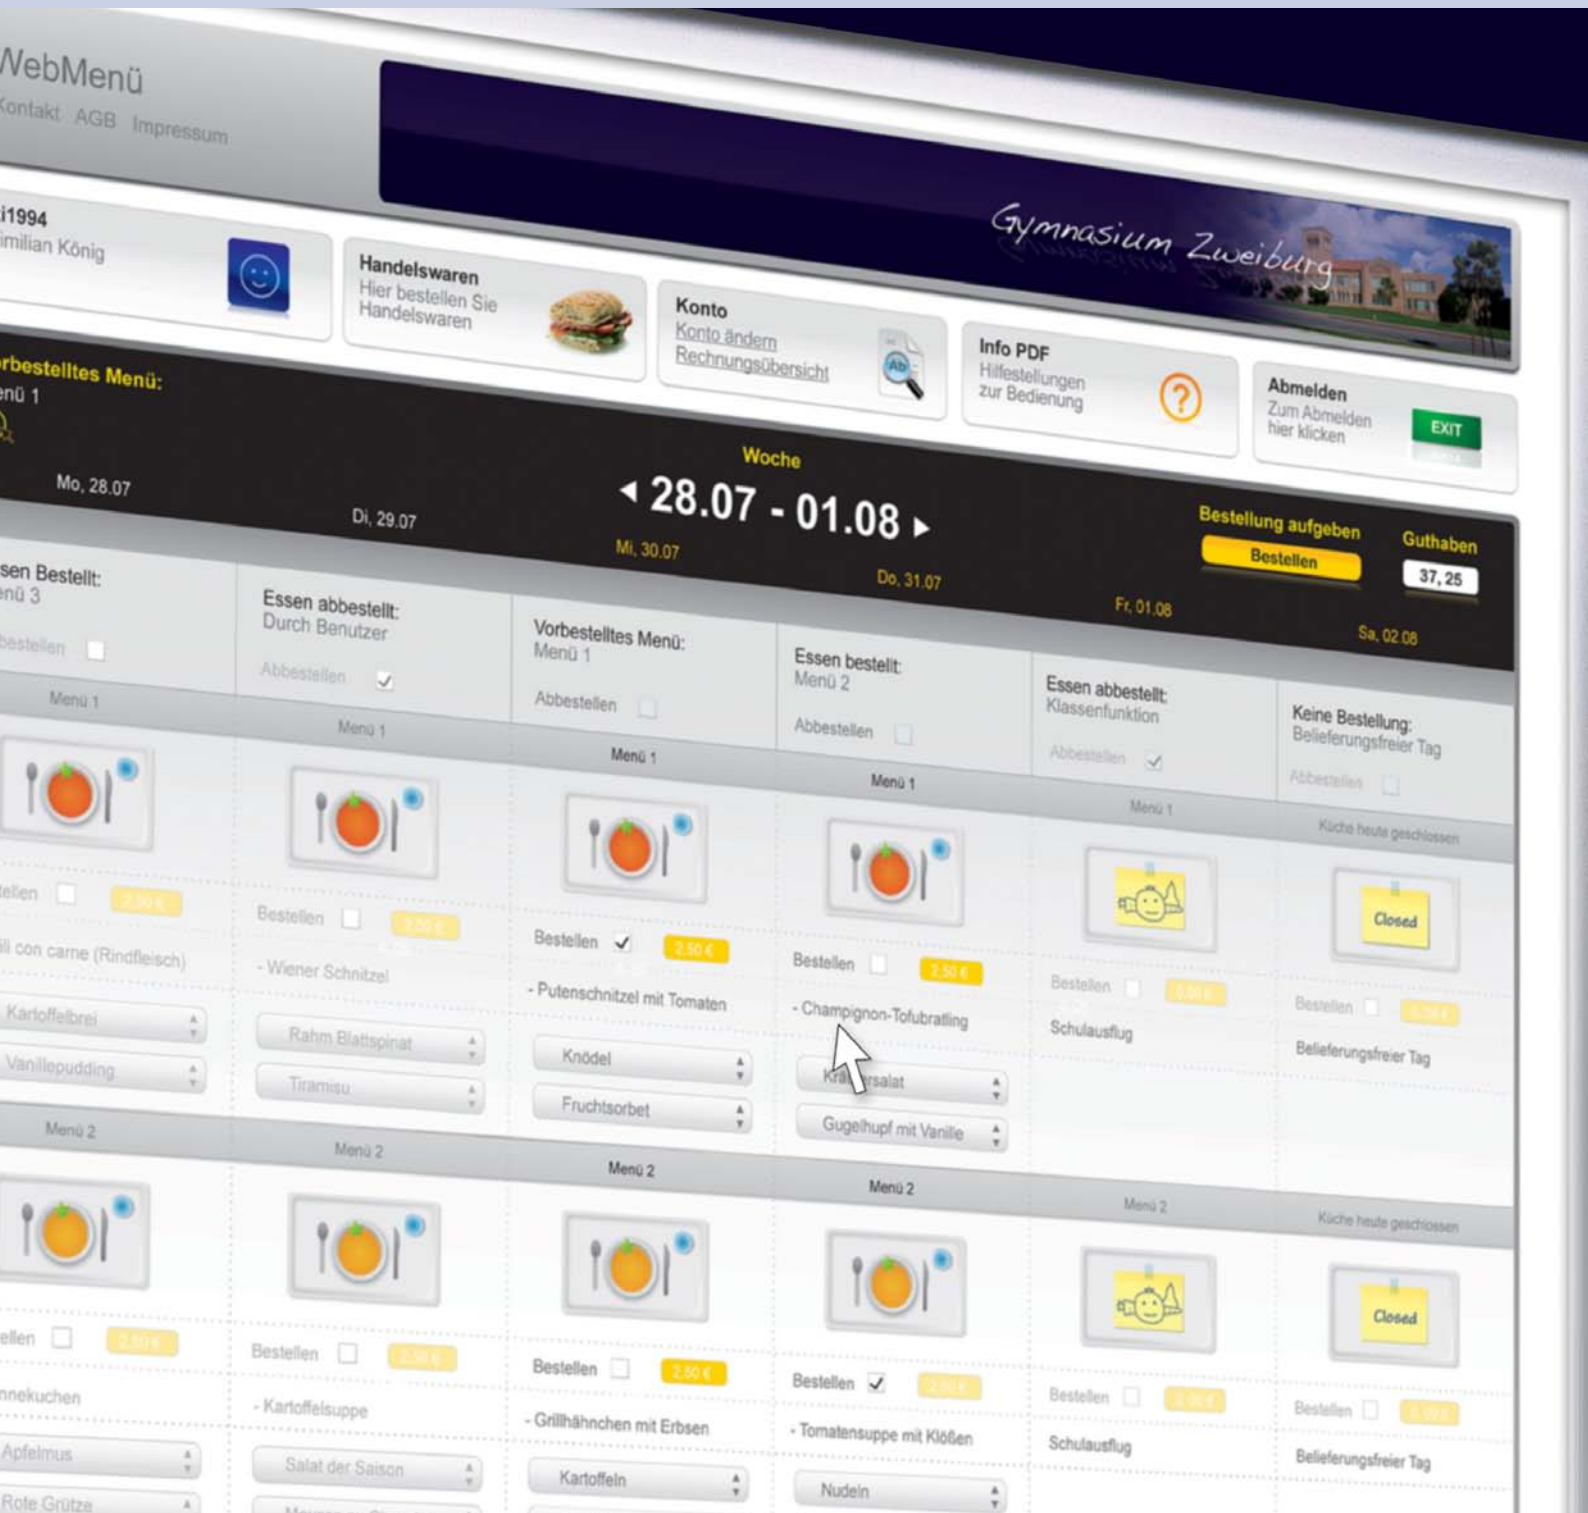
WebMenü
Kontakt AGB Impressum

Gymnasium Zweiburg

i1994
imilian König

Handelswaren
Hier bestellen Sie Handelswaren

Konto
Konto ändern
Rechnungsübersicht

Info PDF
Hilfestellungen zur Bedienung

Abmelden
Zum Abmelden hier klicken
EXIT

rbestelltes Menü:
enü 1

Woche
◂ 28.07 - 01.08 ▸

Bestellung aufgeben
Bestellen

Guthaben
37, 25

Mo, 28.07 Di, 29.07 Mi, 30.07 Do, 31.07 Fr, 01.08 Sa, 02.08

| sen Bestellt: enü 3 | Essen abbestellt: Durch Benutzer | Vorbestelltes Menü: Menü 1 | Essen bestellt: Menü 2 | Essen abbestellt: Klassenfunktion | Keine Bestellung: Belieferungsfreier Tag |
|---|---|---|---|---|---|
| bestellen | Abbestellen | Abbestellen | Abbestellen | Abbestellen | Abbestellen |
| Menü 1 | Menü 1 | Menü 1 | Menü 1 | Menü 1 | Küche heute geschlossen |
| | | | | | Closed |
| ellen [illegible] | Bestellen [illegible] | Bestellen 2,50 € | Bestellen 2,50 € | Bestellen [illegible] | Bestellen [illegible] |
| li con carne (Rindfleisch) | - Wiener Schnitzel | - Putenschnitzel mit Tomaten | - Champignon-Tofubratling | Schulausflug | Belieferungsfreier Tag |
| Kartoffelbrei | Rahm Blattspinat | Knödel | Kra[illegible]rsalat | | |
| Vanillepudding | Tiramisu | Fruchtsorbet | Gugelhupf mit Vanille | | |
| Menü 2 | Menü 2 | Menü 2 | Menü 2 | Menü 2 | Küche heute geschlossen |
| | | | | | Closed |
| ellen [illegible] | Bestellen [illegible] | Bestellen 2,50 € | Bestellen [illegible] | Bestellen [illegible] | Bestellen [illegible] |
| nnekuchen | - Kartoffelsuppe | - Grillhähnchen mit Erbsen | - Tomatensuppe mit Klößen | Schulausflug | Belieferungsfreier Tag |
| Apfelmus | Salat der Saison | Kartoffeln | Nudeln | | |
| Rote Grütze | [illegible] | | | | |